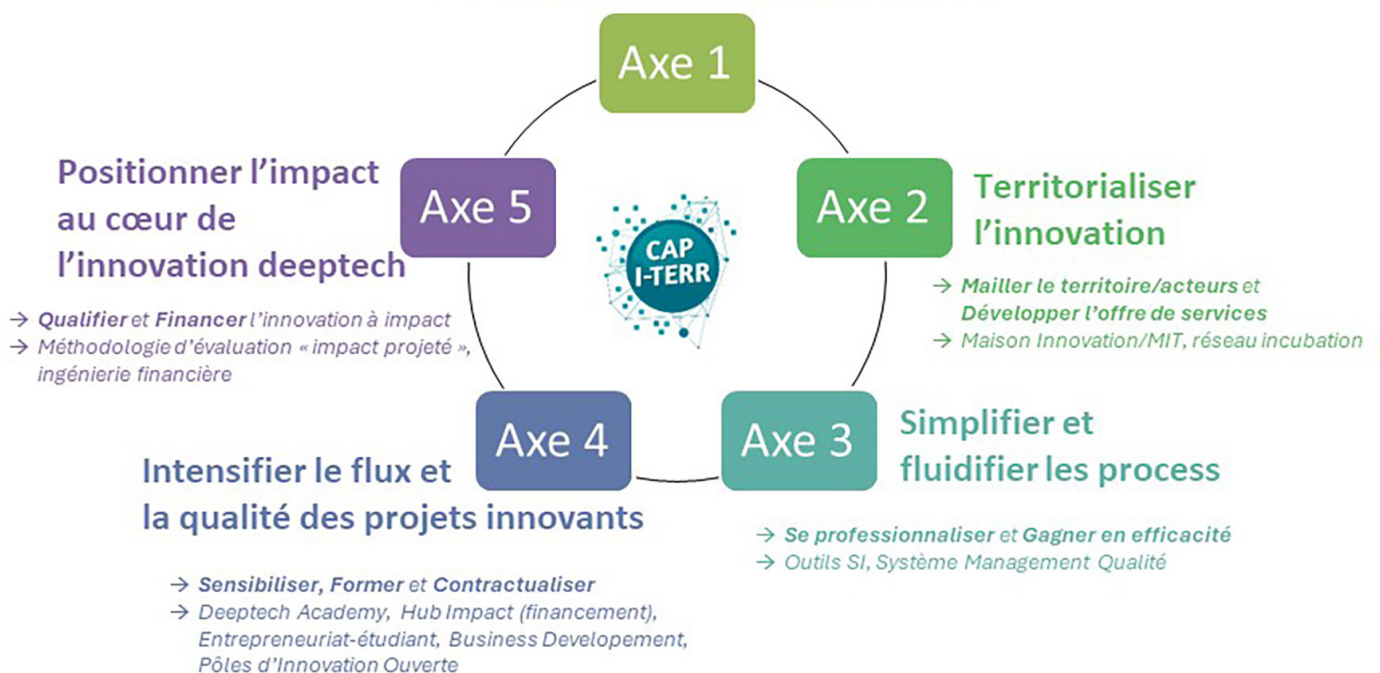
Axe 1

Axe 5

Positionner l'impact au cœur de l'innovation deeptech

→ Qualifier et Financer l'innovation à impact
→ Méthodologie d'évaluation « impact projeté », ingénierie financière

CAP I-TERR

Axe 2

Territorialiser l'innovation

→ Mailler le territoire/acteurs et Développer l'offre de services
→ Maison Innovation/MIT, réseau incubation

Axe 4

Intensifier le flux et la qualité des projets innovants

→ Sensibiliser, Former et Contractualiser
→ Deeptech Academy, Hub Impact (financement), Entrepreneuriat-étudiant, Business Developement, Pôles d'Innovation Ouverte

Axe 3

Simplifier et fluidifier les process

→ Se professionnaliser et Gagner en efficacité
→ Outils SI, Système Management Qualité